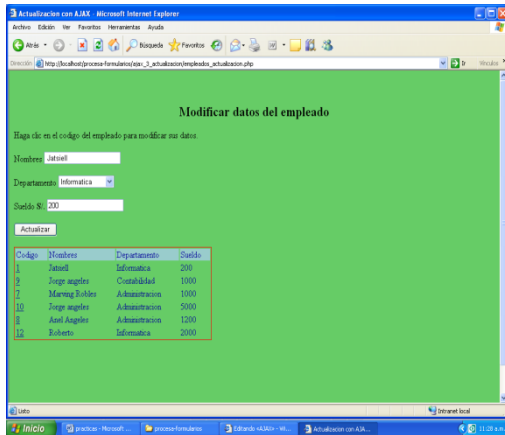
Actualizacion con AJAX - Microsoft Internet Explorer

Archivo Edición Ver Favoritos Herramientas Ayuda

Atrás Búsqueda Favoritos

Dirección http://localhost/procese-formularios/ejav_3_actualizacion/empleados_actualizacion.php

Vínculos

Modificar datos del empleado

Haga clic en el codigo del empleado para modificar sus datos.

Nombres Jatsiell

Departamento Informatica

Sueldo $/. 200

Actualizar

| Codigo | Nombres | Departamento | Sueldo |
|---|---|---|---|
| 1 | Jatsiell | Informatica | 200 |
| 9 | Jorge angeles | Contabilidad | 1000 |
| 7 | Marving Robles | Administracion | 1000 |
| 10 | Jorge angeles | Administracion | 5000 |
| 8 | Axel Angeles | Administracion | 1200 |
| 12 | Roberto | Informatica | 2000 |

Listo

Intranet local

Inicio practicas - Microsoft ... procese-formularios Editando «AJAX» - Wi... Actualizacion con AJA...

11:28 a.m.